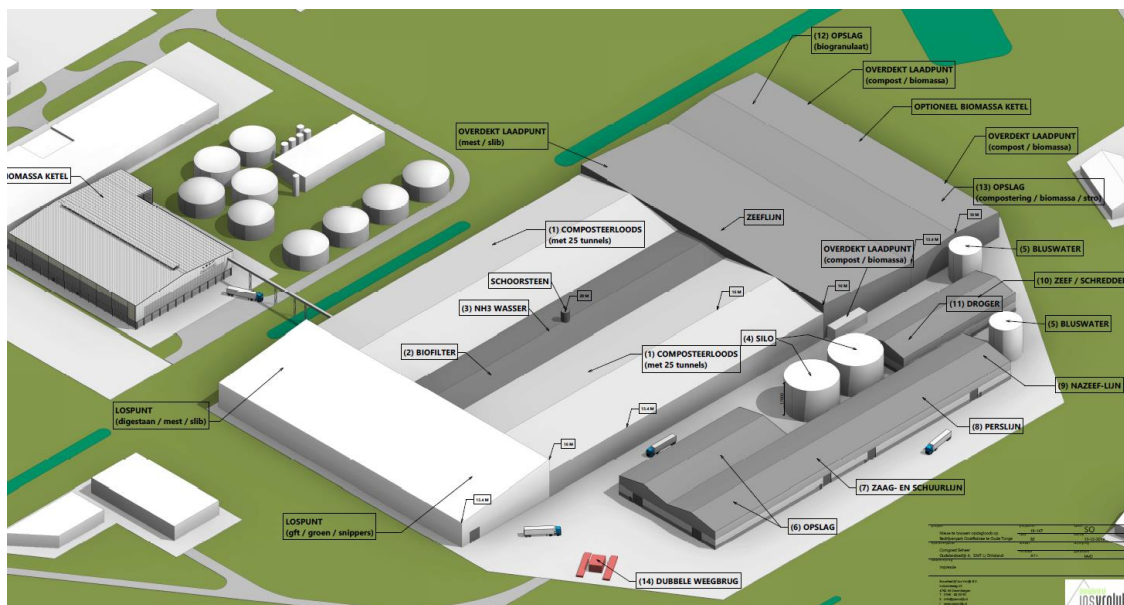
(12) OPSLAG
(biogranulaat)

OVERDEKT LAADPUNT
(compost / biomassa)

OPTIONEEL BIOMASSA KETEL

OVERDEKT LAADPUNT
(mest / slib)

OVERDEKT LAADPUNT
(compost / biomassa)

BIOMASSA KETEL

(13) OPSLAG
(compostering / biomassa / stro)

ZEEFLIJN

(1) COMPOSTEERLOODS
(met 25 tunnels)

OVERDEKT LAADPUNT
(compost / biomassa)

(5) BLUSWATER

SCHOORSTEEN

(10) ZEEF / SCHREDDE

(3) NH3 WASSER

(11) DROGER

(5) BLUSWATER

(2) BIOFILTER

(4) SILO

(1) COMPOSTEERLOODS
(met 25 tunnels)

(9) NAZEEF-LIJN

LOSPUNT
(digestaat / mest / slib)

(8) PERSLIJN

(7) ZAAG- EN SCHUURLIJN

(6) OPSLAG

LOSPUNT
(gft / groen / snippers)

(14) DUBBELE WEEGBRUG

SO

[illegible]